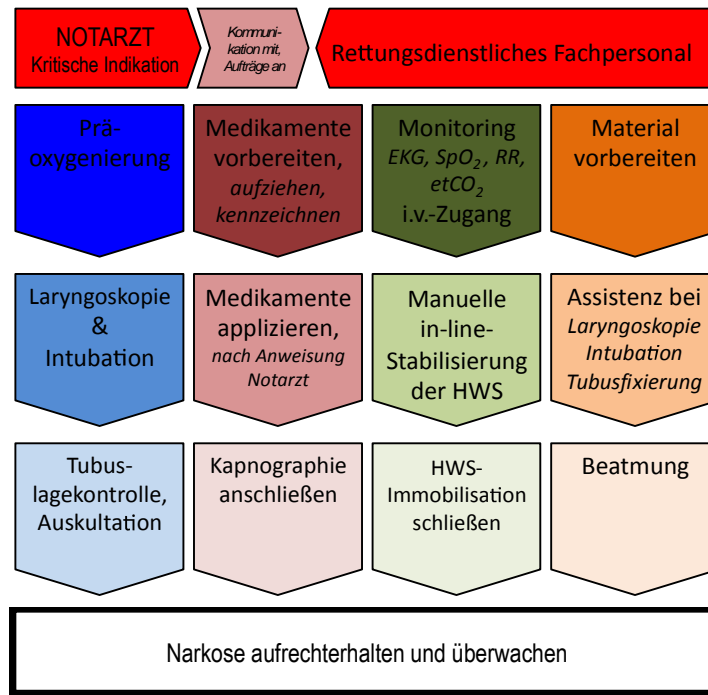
NOTARZT
Kritische Indikation

Kommunikation mit, Aufträge an

Rettungsdienstliches Fachpersonal

Präoxygenierung

Medikamente vorbereiten, *aufziehen, kennzeichnen*

Monitoring
*EKG, $SpO_2$, RR, $etCO_2$*
i.v.-Zugang

Material vorbereiten

Laryngoskopie & Intubation

Medikamente applizieren, *nach Anweisung Notarzt*

Manuelle in-line-Stabilisierung der HWS

Assistenz bei *Laryngoskopie Intubation Tubusfixierung*

Tubuslagekontrolle, Auskultation

Kapnographie anschließen

HWS-Immobilisation schließen

Beatmung

Narkose aufrechterhalten und überwachen